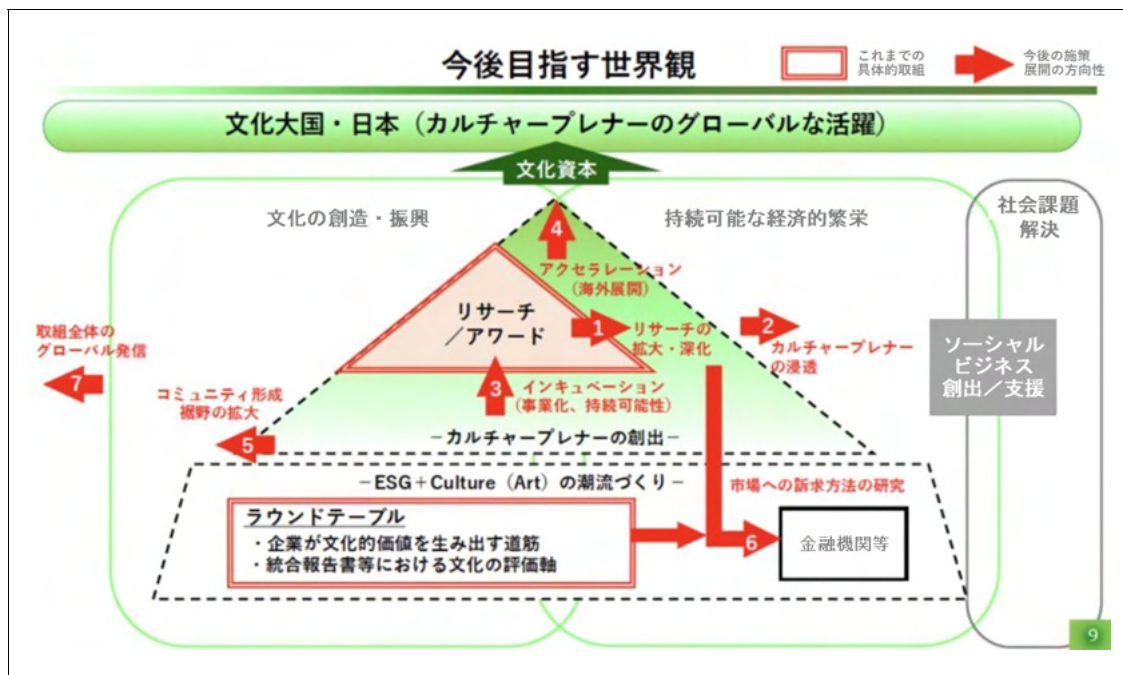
今後目指す世界観

これまでの具体的取組

今後の施策展開の方向性

文化大国・日本（カルチャープレナーのグローバルな活躍）

文化資本

文化の創造・振興

持続可能な経済的繁栄

社会課題解決

4 アクセラレーション（海外展開）

リサーチ／アワード

1 リサーチの拡大・深化

2 カルチャープレナーの浸透

ソーシャルビジネス創出／支援

取組全体のグローバル発信

7

3 インキュベーション（事業化、持続可能性）

コミュニティ形成 裾野の拡大

5

－カルチャープレナーの創出－

－ESG＋Culture（Art）の潮流づくり－

市場への訴求方法の研究

ラウンドテーブル
・企業が文化的価値を生み出す道筋
・統合報告書等における文化の評価軸

6

金融機関等

9